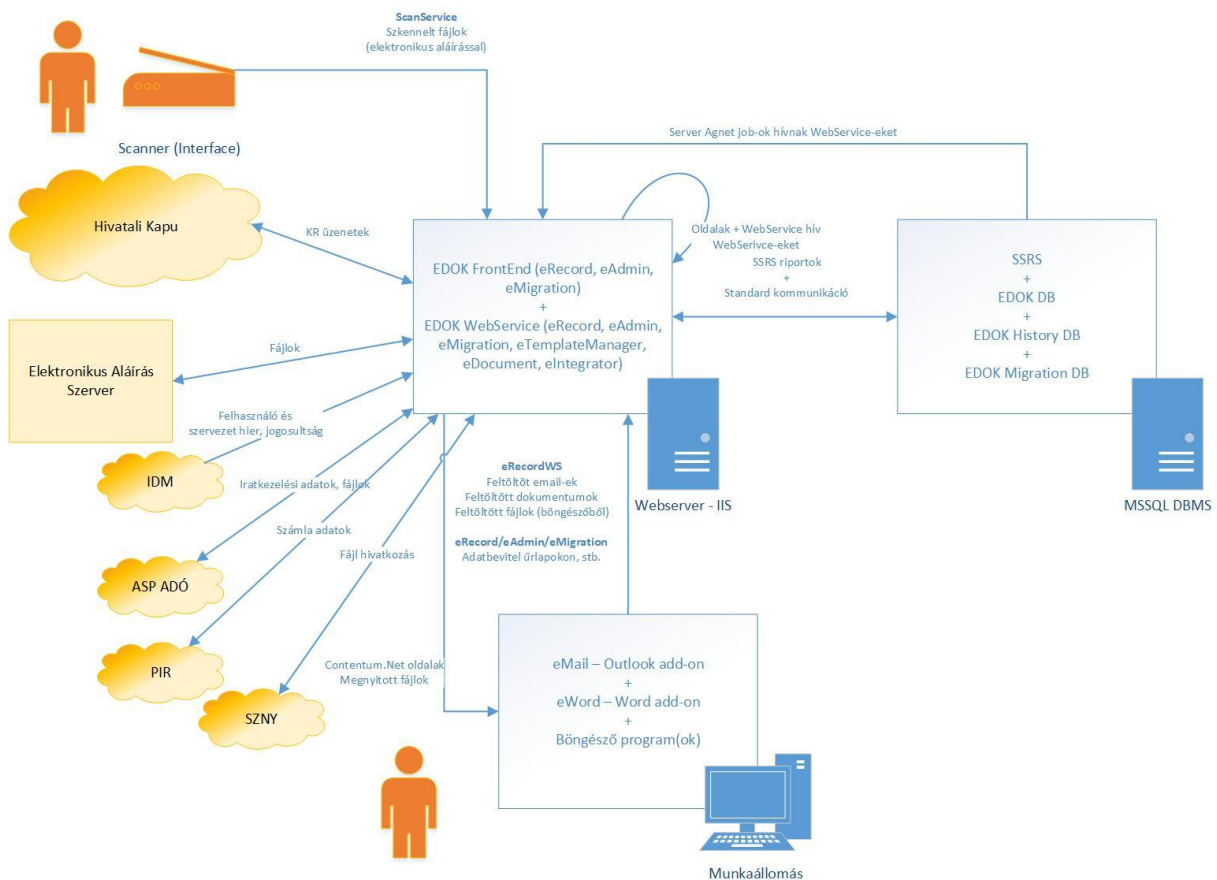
ScanService
Szkennelt fájlok
(elektronikus aláírással)

Scanner (Interface)

Server Agnet job-ok hívnak WebService-eket

Hivatali Kapu

KR üzenetek

Oldalak + WebService hív WebSerivce-eket

EDOK FrontEnd (eRecord, eAdmin, eMigration)
+
EDOK WebService (eRecord, eAdmin, eMigration, eTemplateManager, eDocument, eIntegrator)

SSRS riportok
+
Standard kommunikáció

SSRS
+
EDOK DB
+
EDOK History DB
+
EDOK Migration DB

Elektronikus Aláírás Szerver

Fájlok

Felhasználó és szervezet hier, jogosultság

IDM

Iratkezelési adatok, fájlok

Számla adatok

Fájl hivatkozás

ASP ADÓ

PIR

SZNY

eRecordWS
Feltöltöt email-ek
Feltöltött dokumentumok
Feltöltött fájlok (böngészőből)

eRecord/eAdmin/eMigration
Adatbevitel űrlapokon, stb.

Webserver - IIS

MSSQL DBMS

Contentum.Net oldalak
Megnyitott fájlok

eMail – Outlook add-on
+
eWord – Word add-on
+
Böngésző program(ok)

Munkaállomás